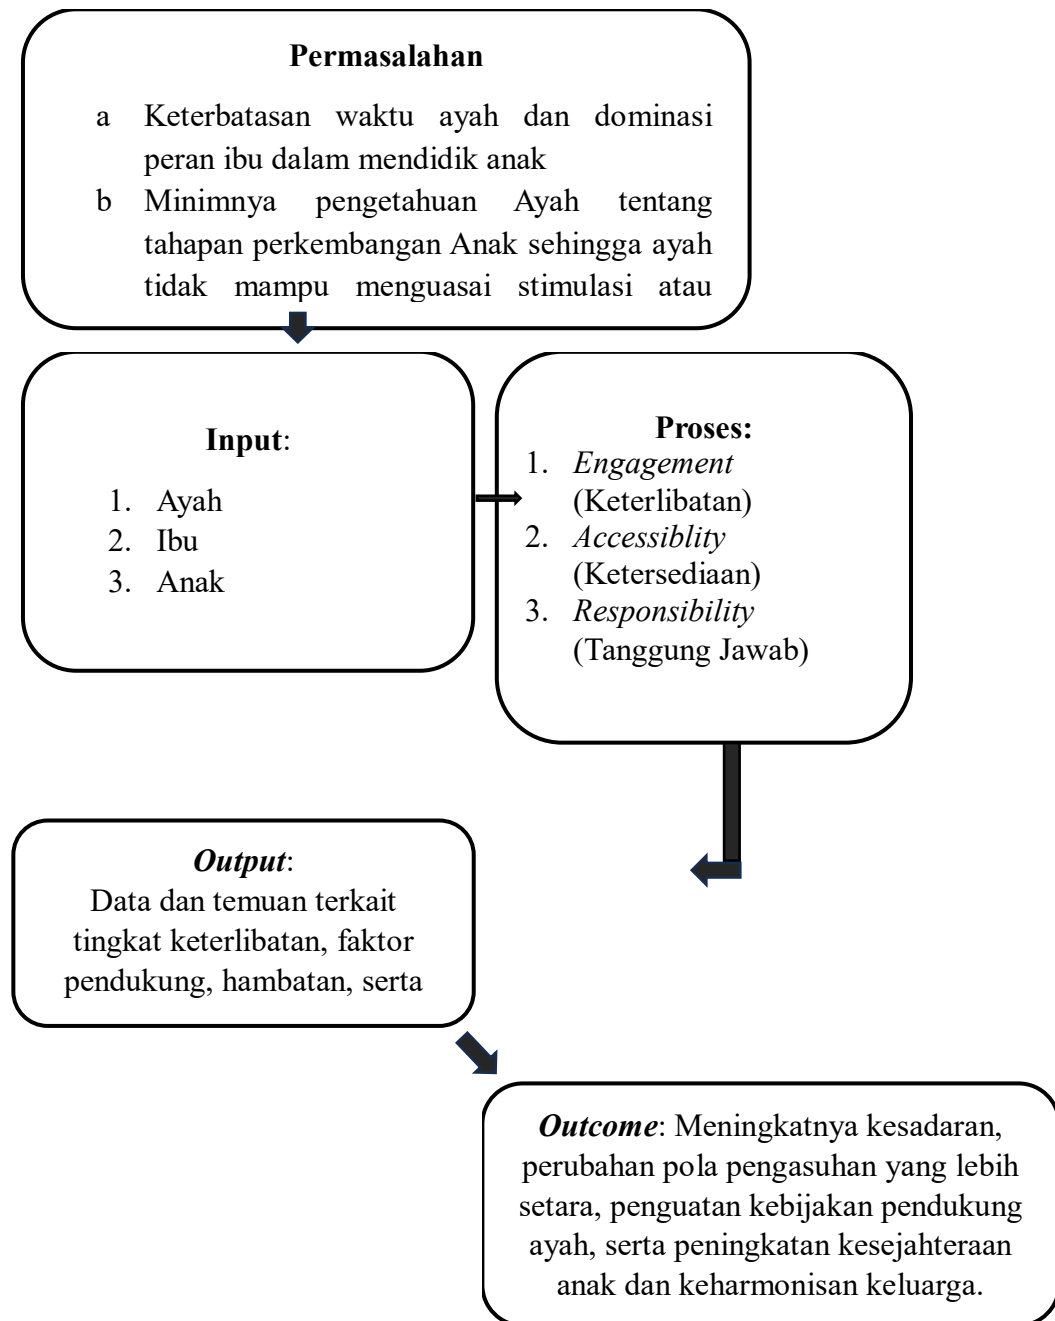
**Permasalahan**

a Keterbatasan waktu ayah dan dominasi peran ibu dalam mendidik anak

b Minimnya pengetahuan Ayah tentang tahapan perkembangan Anak sehingga ayah tidak mampu menguasai stimulasi atau

**Input**:

1. Ayah
2. Ibu
3. Anak

**Proses:**

1. *Engagement* (Keterlibatan)
2. *Accessiblity* (Ketersediaan)
3. *Responsibility* (Tanggung Jawab)

***Output***:
Data dan temuan terkait tingkat keterlibatan, faktor pendukung, hambatan, serta

***Outcome***: Meningkatnya kesadaran, perubahan pola pengasuhan yang lebih setara, penguatan kebijakan pendukung ayah, serta peningkatan kesejahteraan anak dan keharmonisan keluarga.